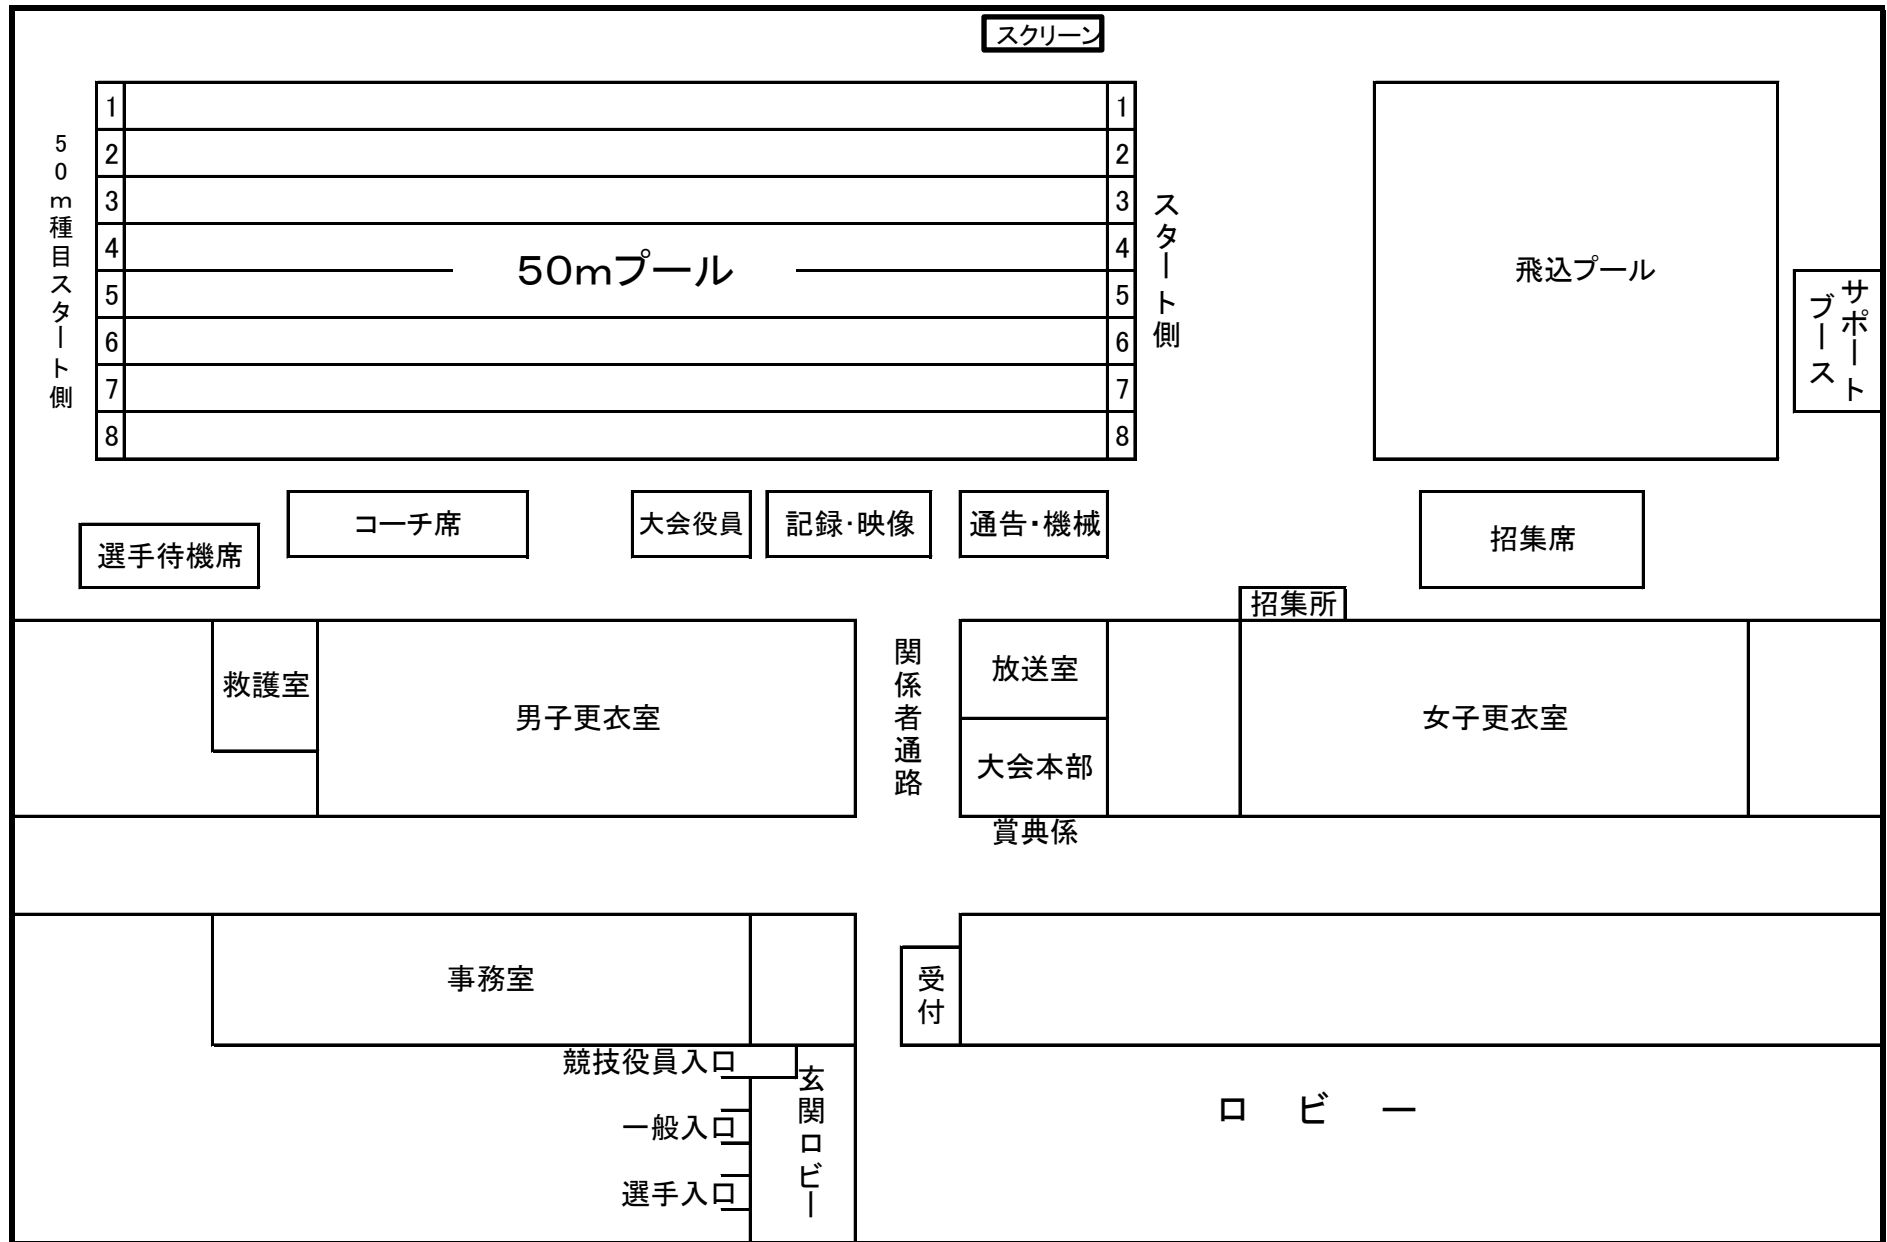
スクリーン

50m種目スタート側

| 1 | | 1 |
|---|---|---|
| 2 | | 2 |
| 3 | | 3 |
| 4 | 50mプール | 4 |
| 5 | | 5 |
| 6 | | 6 |
| 7 | | 7 |
| 8 | | 8 |

スタート側

飛込プール

サポートブース

選手待機席

コーチ席

大会役員

記録･映像

通告・機械

招集席

招集所

救護室

男子更衣室

関係者通路

放送室

大会本部

女子更衣室

賞典係

事務室

受付

競技役員入口

一般入口

選手入口

玄関ロビー

ロ ビ ー